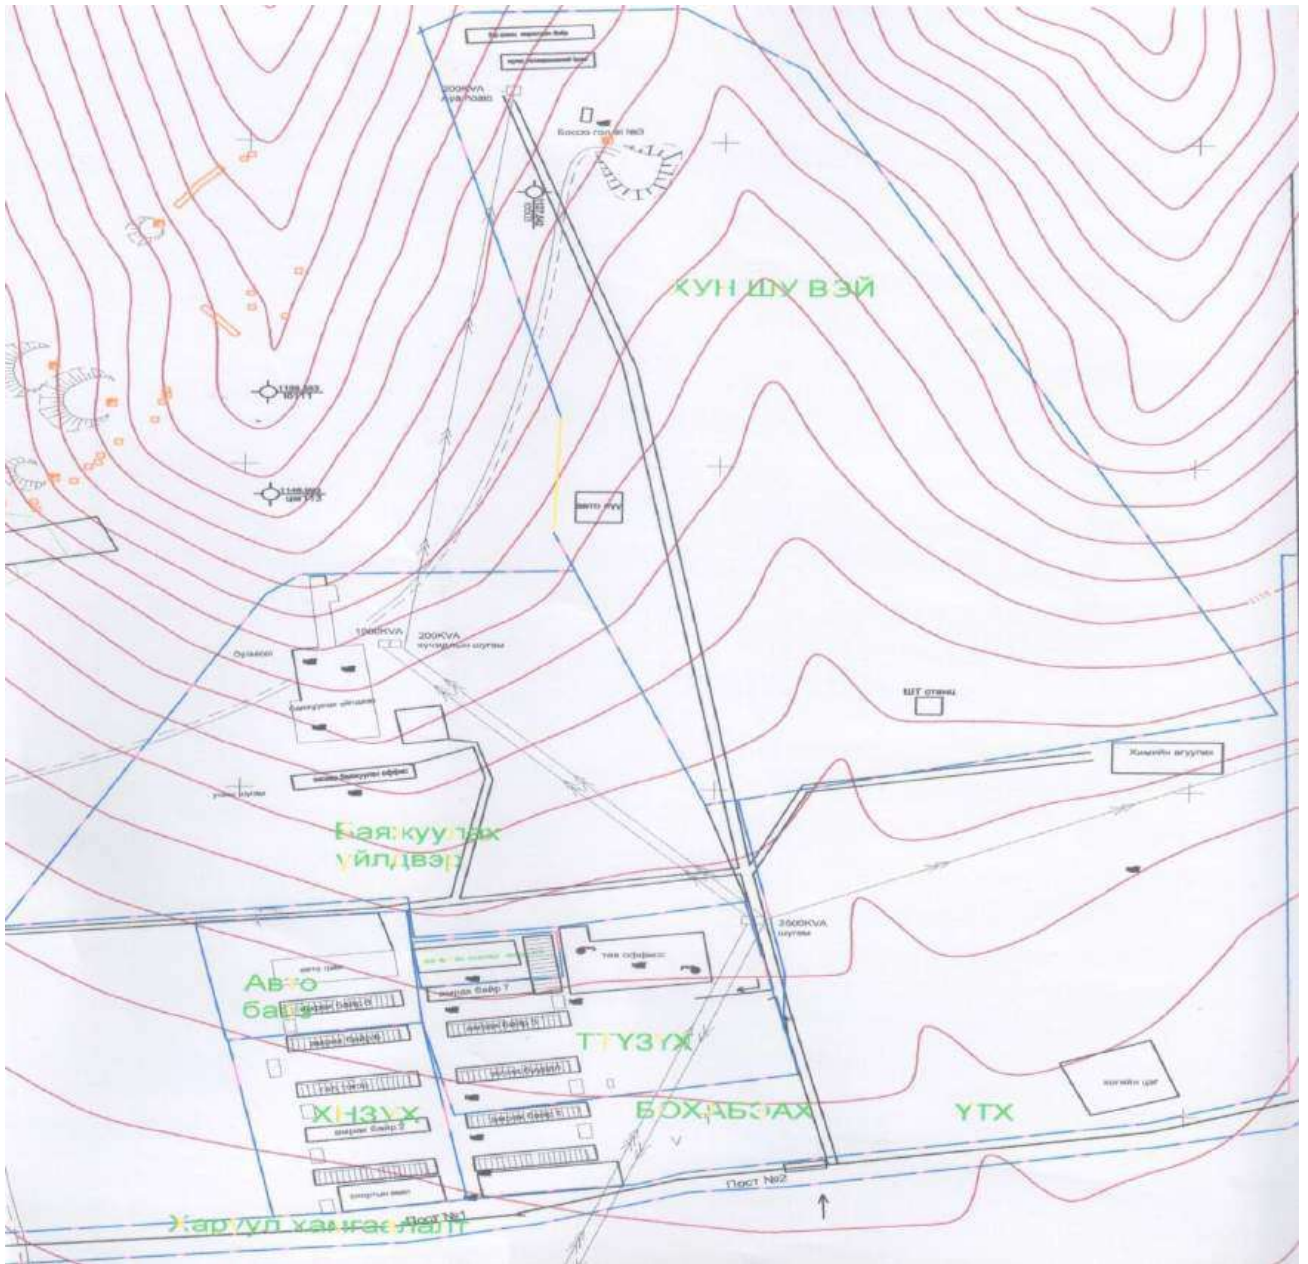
200KVA
Бохир гоол №3
ХУН ШУ ВЭЙ
авто зогсоол
1000KVA
200KVA
Баяжуулах үйлдвэр
ШТ станц
Химийн агуулах
Баяжуулах үйлдвэр
2500KVA
тав оффис
Авто бааз
ажилчдын байр 7
ТТҮЗҮХ
ХНЗҮХ
БОХАБЗАХ
ҮТХ
хогийн цэг
ажилчдын байр 2
Пост №2
Пост №1
Харуул хамгаалалт